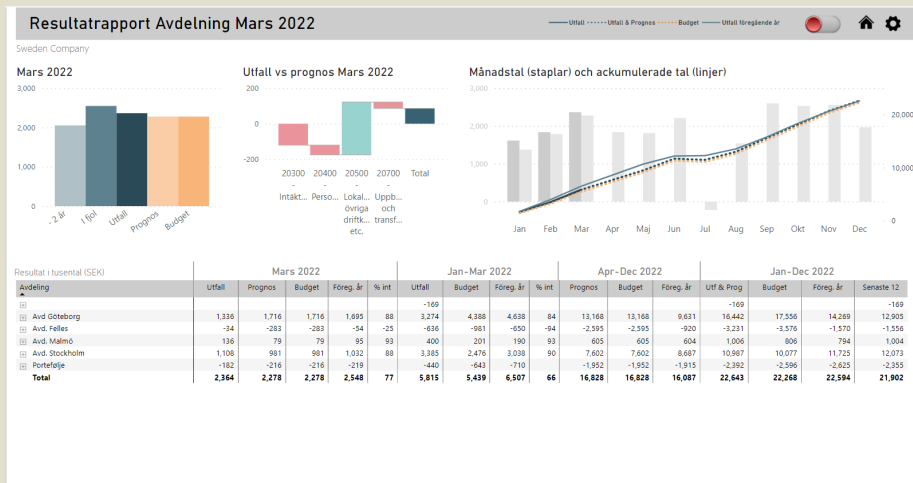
Resultatrapport Avdelning Mars 2022

Utfall Utfall & Prognos Budget Utfall föregående år

Sweden Company

Mars 2022

3,000
2,000
1,000
0

- 2 år
I fjol
Utfall
Prognos
Budget

Utfall vs prognos Mars 2022

200
0
-200

20300 - Intäkt...
20400 - Perso...
20500 - Lokal... övriga driftk... etc.
20700 - Uppb... och transf...
Total

Månadstal (staplar) och ackumulerade tal (linjer)

3,000
2,000
1,000
0

20,000
10,000

Jan
Feb
Mar
Apr
Maj
Jun
Jul
Aug
Sep
Okt
Nov
Dec

Resultat i tusental (SEK)

| Avdeling | Mars 2022 Utfall | Prognos | Budget | Föreg. år | % int | Jan-Mar 2022 Utfall | Budget | Föreg. år | % int | Apr-Dec 2022 Prognos | Budget | Föreg. år | Jan-Dec 2022 Utf & Prog | Budget | Föreg. år | Senaste 12 |
|---|---|---|---|---|---|---|---|---|---|---|---|---|---|---|---|---|
| | | | | | | -169 | | | | | | | -169 | | | -169 |
| Avd Göteborg | 1,336 | 1,716 | 1,716 | 1,695 | 88 | 3,274 | 4,388 | 4,638 | 84 | 13,168 | 13,168 | 9,631 | 16,442 | 17,556 | 14,269 | 12,905 |
| Avd. Felles | -34 | -283 | -283 | -54 | -25 | -636 | -981 | -650 | -94 | -2,595 | -2,595 | -920 | -3,231 | -3,576 | -1,570 | -1,556 |
| Avd. Malmö | 136 | 79 | 79 | 95 | 93 | 400 | 201 | 190 | 93 | 605 | 605 | 604 | 1,006 | 806 | 794 | 1,004 |
| Avd. Stockholm | 1,108 | 981 | 981 | 1,032 | 88 | 3,385 | 2,476 | 3,038 | 90 | 7,602 | 7,602 | 8,687 | 10,987 | 10,077 | 11,725 | 12,073 |
| Portefølje | -182 | -216 | -216 | -219 | | -440 | -643 | -710 | | -1,952 | -1,952 | -1,915 | -2,392 | -2,596 | -2,625 | -2,355 |
| Total | 2,364 | 2,278 | 2,278 | 2,548 | 77 | 5,815 | 5,439 | 6,507 | 66 | 16,828 | 16,828 | 16,087 | 22,643 | 22,268 | 22,594 | 21,902 |